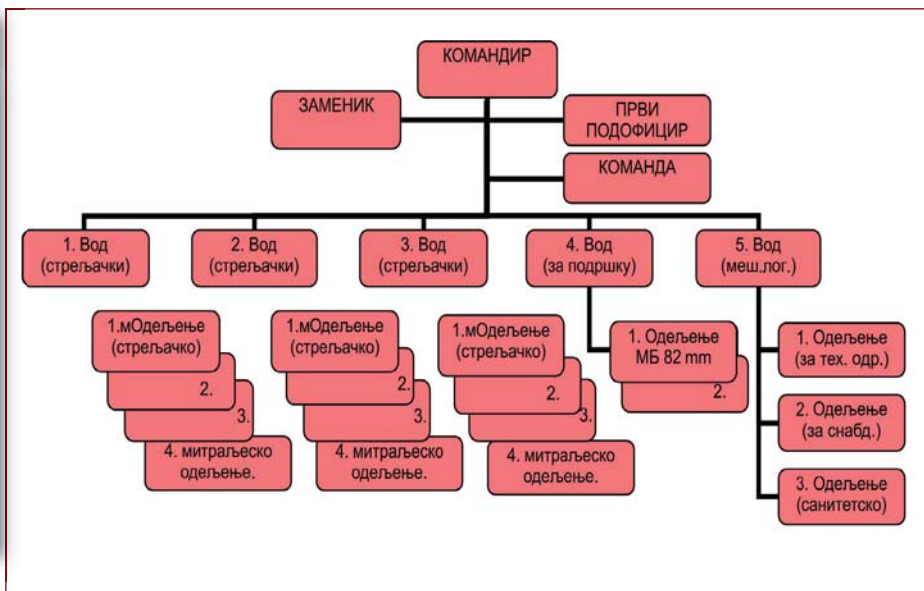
КОМАНДИР

ЗАМЕНИК

ПРВИ ПОДОФИЦИР

КОМАНДА

1. Вод (стрељачки)

2. Вод (стрељачки)

3. Вод (стрељачки)

4. Вод (за подршку)

5. Вод (меш.лог.)

1.мОдељење (стрељачко)

2.

3.

4. митраљеско одељење.

1.мОдељење (стрељачко)

2.

3.

4. митраљеско одељење.

1.мОдељење (стрељачко)

2.

3.

4. митраљеско одељење.

1. Одељење МБ 82 mm

2.

1. Одељење (за тех. одр.)

2. Одељење (за снабд.)

3. Одељење (санитетско)